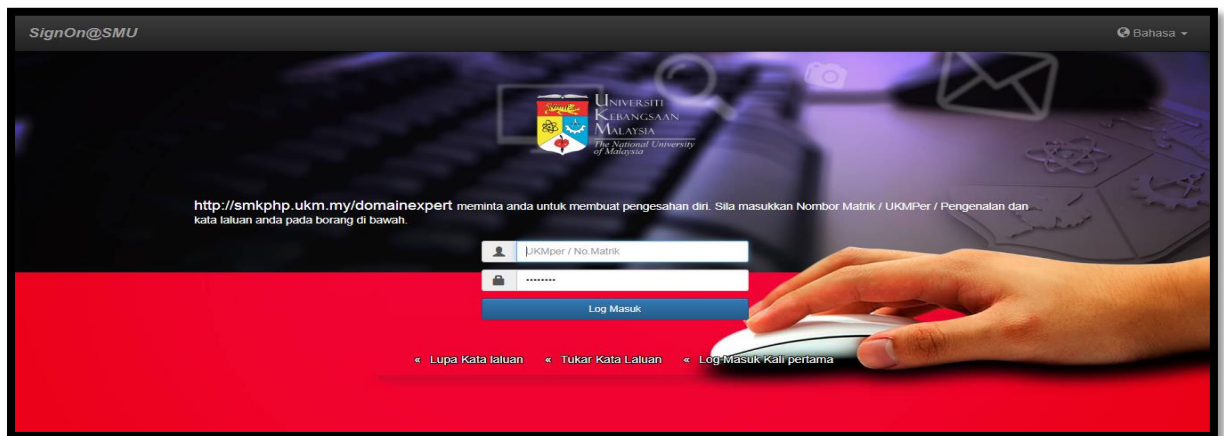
SignOn@SMU

Bahasa

UNIVERSITI KEBANGSAAN MALAYSIA
The National University of Malaysia

http://smkphp.ukm.my/domainexpert meminta anda untuk membuat pengesahan diri. Sila masukkan Nombor Matrik / UKMPer / Pengenalan dan kata laluan anda pada borang di bawah.

UKMper / No.Matrik

••••••••

Log Masuk

« Lupa Kata laluan « Tukar Kata Laluan « Log Masuk Kali pertama